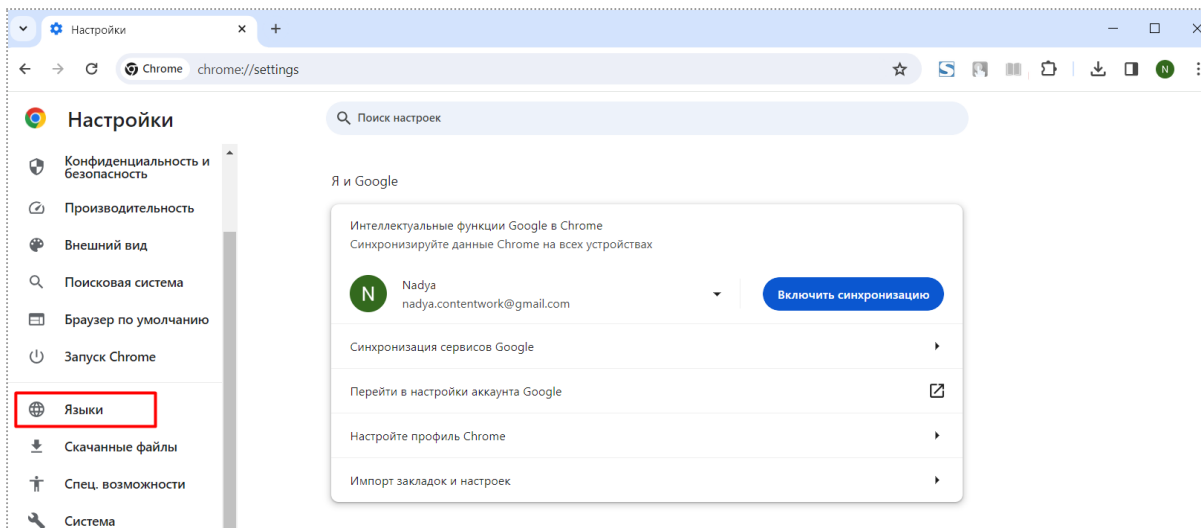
Настройки

Chrome chrome://settings

N

Настройки

Поиск настроек

Конфиденциальность и безопасность

Производительность

Внешний вид

Поисковая система

Браузер по умолчанию

Запуск Chrome

Языки

Скачанные файлы

Спец. возможности

Система

Я и Google

Интеллектуальные функции Google в Chrome
Синхронизируйте данные Chrome на всех устройствах

N Nadya
nadya.contentwork@gmail.com

Включить синхронизацию

Синхронизация сервисов Google

Перейти в настройки аккаунта Google

Настройте профиль Chrome

Импорт закладок и настроек